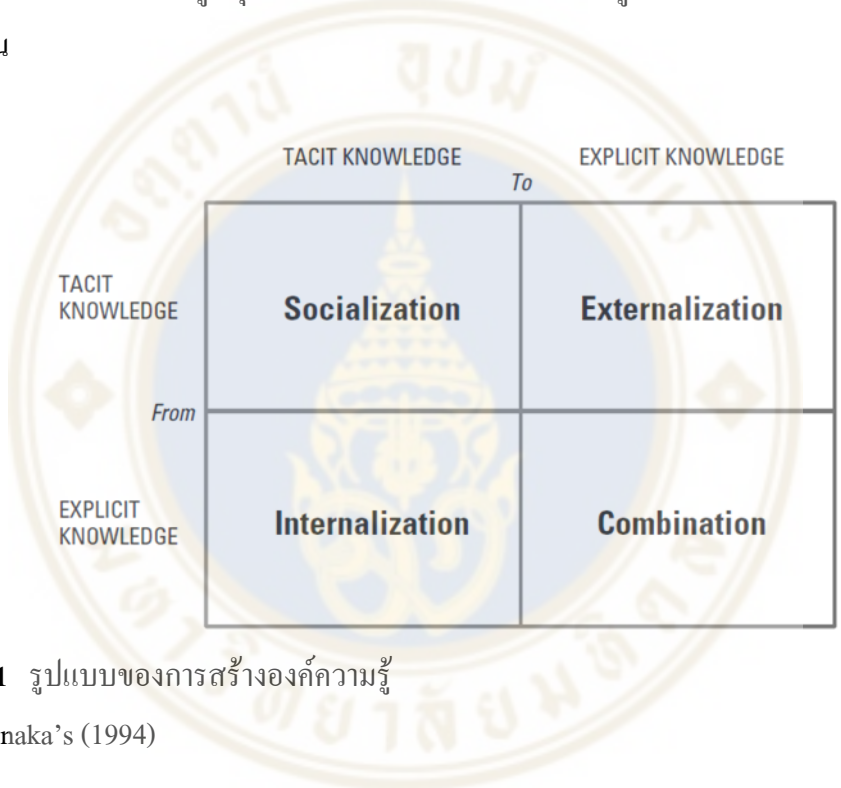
ม

TACIT KNOWLEDGE EXPLICIT KNOWLEDGE
To

| | | |
|---|---|---|
| TACIT KNOWLEDGE | Socialization | Externalization |
| From | | |
| EXPLICIT KNOWLEDGE | Internalization | Combination |

1 รูปแบบของการสร้างองค์ความรู้

naka's (1994)